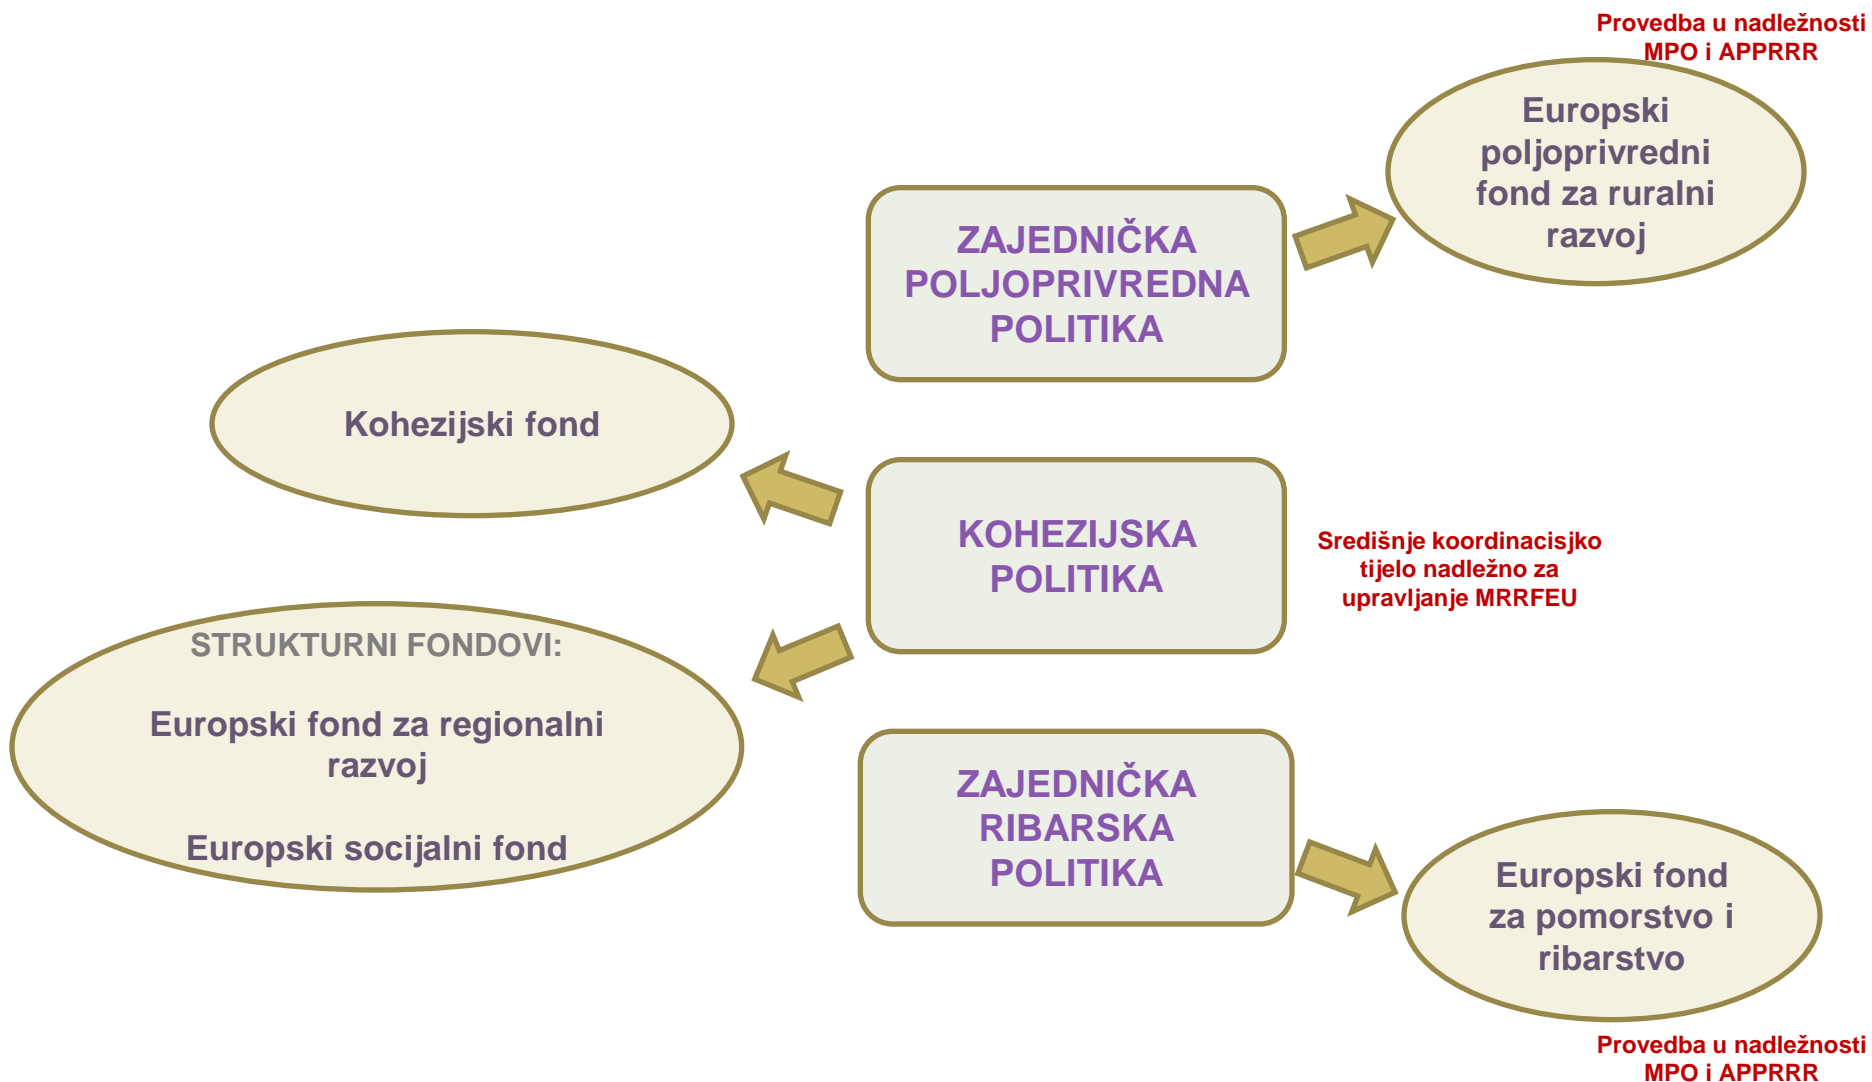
Provedba u nadležnosti MPO i APPRRR

Europski poljoprivredni fond za ruralni razvoj

ZAJEDNIČKA POLJOPRIVREDNA POLITIKA

Kohezijski fond

KOHEZIJSKA POLITIKA

Središnje koordinacisjko tijelo nadležno za upravljanje MRRFEU

STRUKTURNI FONDOVI:

Europski fond za regionalni razvoj

Europski socijalni fond

ZAJEDNIČKA RIBARSKA POLITIKA

Europski fond za pomorstvo i ribarstvo

Provedba u nadležnosti MPO i APPRRR